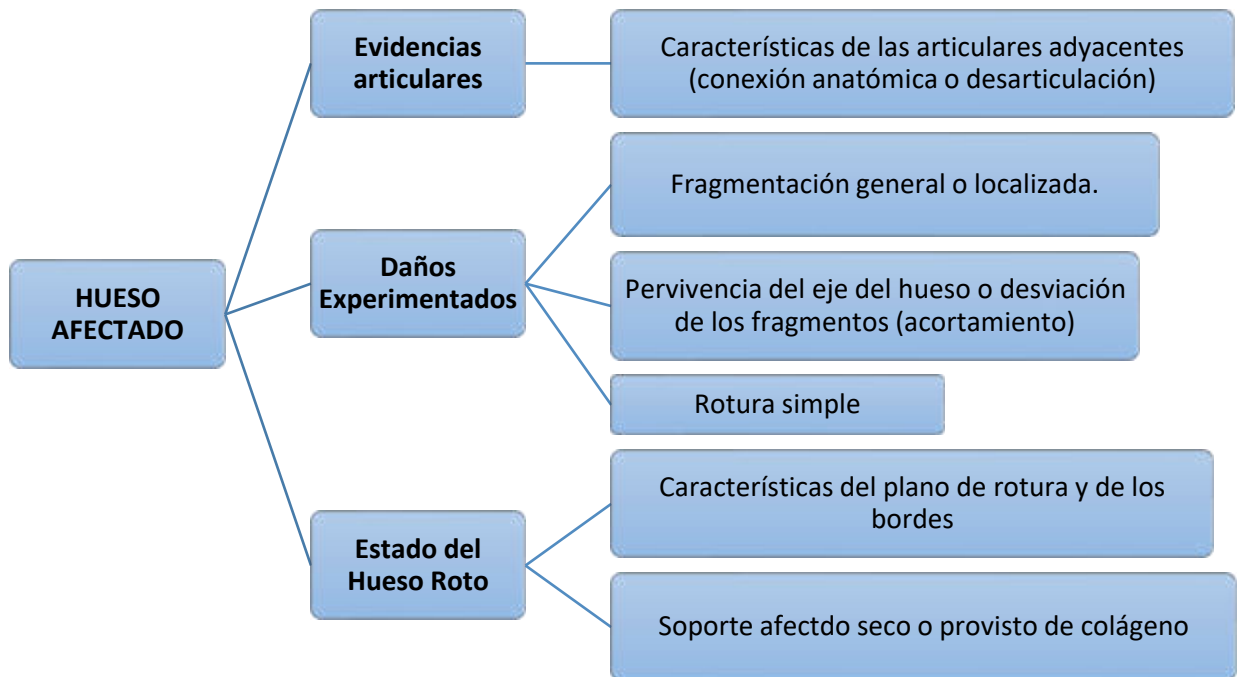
HUESO AFECTADO

Evidencias articulares

Características de las articulares adyacentes (conexión anatómica o desarticulación)

Daños Experimentados

Fragmentación general o localizada.

Pervivencia del eje del hueso o desviación de los fragmentos (acortamiento)

Rotura simple

Estado del Hueso Roto

Características del plano de rotura y de los bordes

Soporte afectdo seco o provisto de colágeno